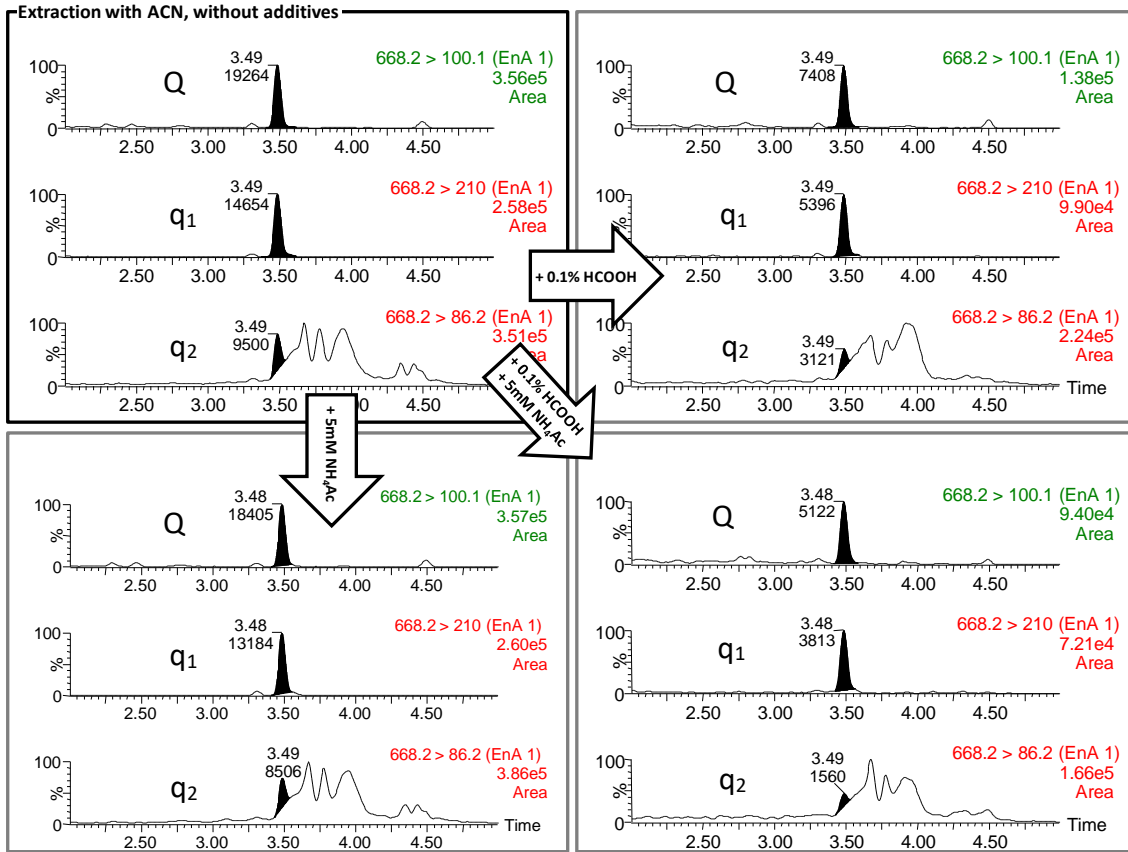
Extraction with ACN, without additives

100 % 0
Q
3.49
19264
668.2 > 100.1 (EnA 1)
3.56e5
Area
2.50 3.00 3.50 4.00 4.50

100 % 0
$q_1$
3.49
14654
668.2 > 210 (EnA 1)
2.58e5
Area
2.50 3.00 3.50 4.00 4.50

100 % 0
$q_2$
3.49
9500
668.2 > 86.2 (EnA 1)
3.51e5
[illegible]
2.50 3.00 3.50 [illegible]0 4.50

+ 0.1% HCOOH

100 % 0
Q
3.49
7408
668.2 > 100.1 (EnA 1)
1.38e5
Area
2.50 3.00 3.50 4.00 4.50

100 % 0
$q_1$
3.49
5396
668.2 > 210 (EnA 1)
9.90e4
Area
2.50 3.00 3.50 4.00 4.50

100 % 0
$q_2$
3.49
3121
668.2 > 86.2 (EnA 1)
2.24e5
Area
Time
2.50 3.00 3.50 4.00 4.50

+ 5mM $NH_4Ac$

+ 0.1% HCOOH
+ 5mM $NH_4Ac$

100 % 0
Q
3.48
18405
668.2 > 100.1 (EnA 1)
3.57e5
Area
2.50 3.00 3.50 4.00 4.50

100 % 0
$q_1$
3.48
13184
668.2 > 210 (EnA 1)
2.60e5
Area
2.50 3.00 3.50 4.00 4.50

100 % 0
$q_2$
3.49
8506
668.2 > 86.2 (EnA 1)
3.86e5
Area
Time
2.50 3.00 3.50 4.00 4.50

100 % 0
Q
3.48
5122
668.2 > 100.1 (EnA 1)
9.40e4
Area
2.50 3.00 3.50 4.00 4.50

100 % 0
$q_1$
3.48
3813
668.2 > 210 (EnA 1)
7.21e4
Area
2.50 3.00 3.50 4.00 4.50

100 % 0
$q_2$
3.49
1560
668.2 > 86.2 (EnA 1)
1.66e5
Area
Time
2.50 3.00 3.50 4.00 4.50